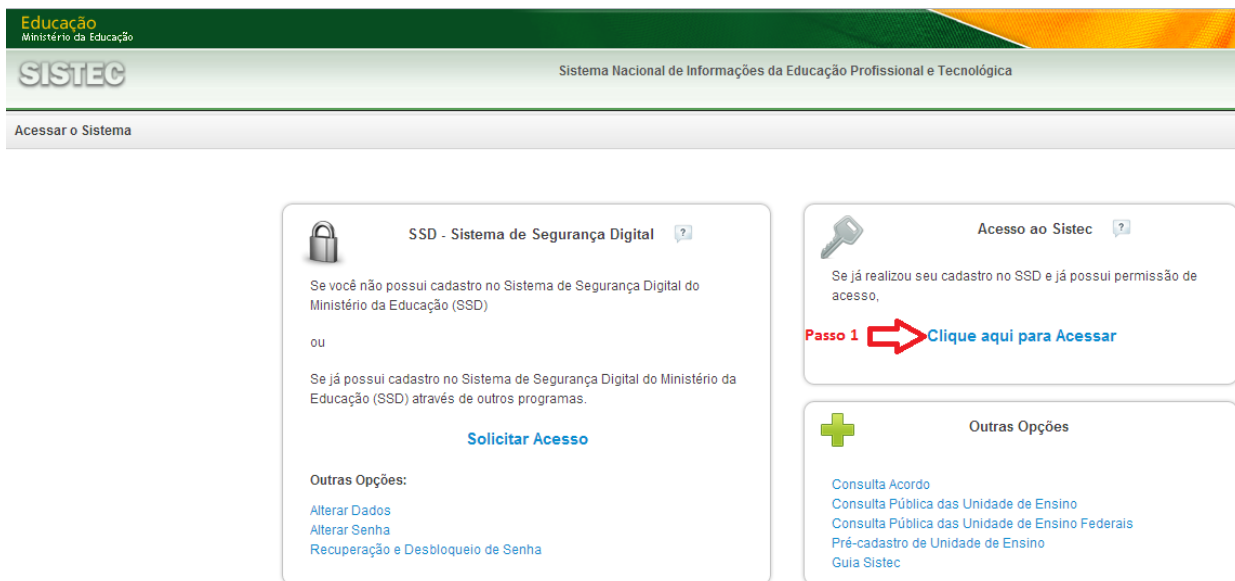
Educação
Ministério da Educação

SISTEC

Sistema Nacional de Informações da Educação Profissional e Tecnológica

Acessar o Sistema

SSD - Sistema de Segurança Digital ?

Se você não possui cadastro no Sistema de Segurança Digital do Ministério da Educação (SSD)

ou

Se já possui cadastro no Sistema de Segurança Digital do Ministério da Educação (SSD) através de outros programas.

Solicitar Acesso

Outras Opções:

Alterar Dados
Alterar Senha
Recuperação e Desbloqueio de Senha

Acesso ao Sistec ?

Se já realizou seu cadastro no SSD e já possui permissão de acesso,

Passo 1 Clique aqui para Acessar

Outras Opções

Consulta Acordo
Consulta Pública das Unidade de Ensino
Consulta Pública das Unidade de Ensino Federais
Pré-cadastro de Unidade de Ensino
Guia Sistec